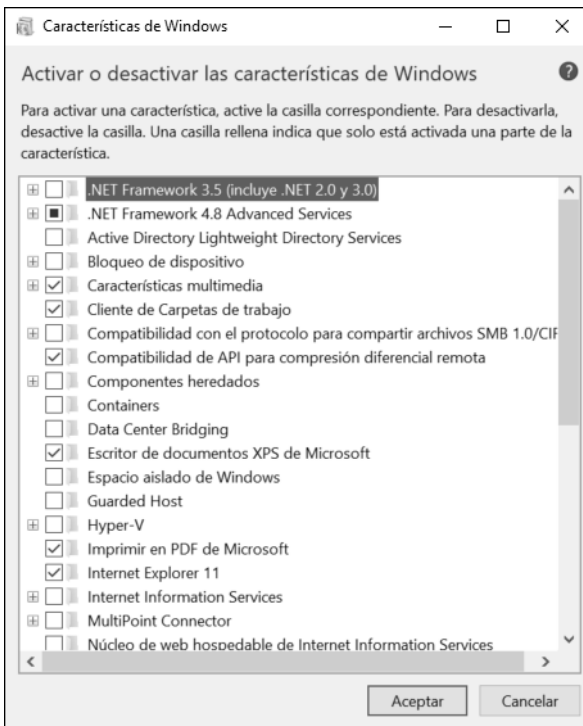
Características de Windows

Activar o desactivar las características de Windows

Para activar una característica, active la casilla correspondiente. Para desactivarla, desactive la casilla. Una casilla rellena indica que solo está activada una parte de la característica.

.NET Framework 3.5 (incluye .NET 2.0 y 3.0)
.NET Framework 4.8 Advanced Services
Active Directory Lightweight Directory Services
Bloqueo de dispositivo
Características multimedia
Cliente de Carpetas de trabajo
Compatibilidad con el protocolo para compartir archivos SMB 1.0/CIF
Compatibilidad de API para compresión diferencial remota
Componentes heredados
Containers
Data Center Bridging
Escritor de documentos XPS de Microsoft
Espacio aislado de Windows
Guarded Host
Hyper-V
Imprimir en PDF de Microsoft
Internet Explorer 11
Internet Information Services
MultiPoint Connector
Núcleo de web hospedable de Internet Information Services

Aceptar Cancelar